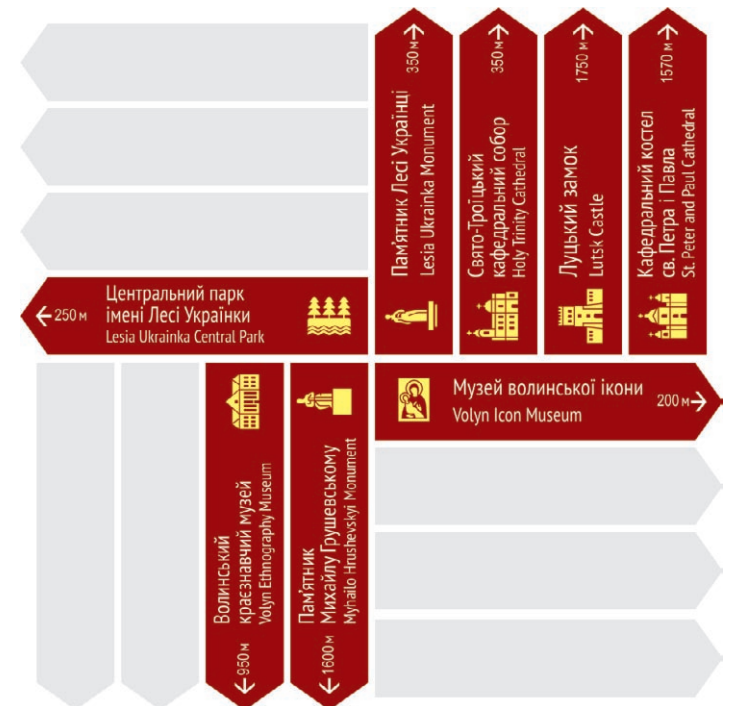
Пам'ятник Лесі Українці
Lesia Ukrainka Monument
350 м →

Свято-Троїцький кафедральний собор
Holy Trinity Cathedral
350 м →

Луцький замок
Lutsk Castle
1750 м →

Кафедральний костел св. Петра і Павла
St. Peter and Paul Cathedral
1570 м →

← 250 м
Центральний парк імені Лесі Українки
Lesia Ukrainka Central Park

Музей волинської ікони
Volyn Icon Museum
200 м →

Волинський краєзнавчий музей
Volyn Ethnography Museum
← 950 м

Пам'ятник Михайлу Грушевському
Myhailo Hrushevskyi Monument
← 1600 м